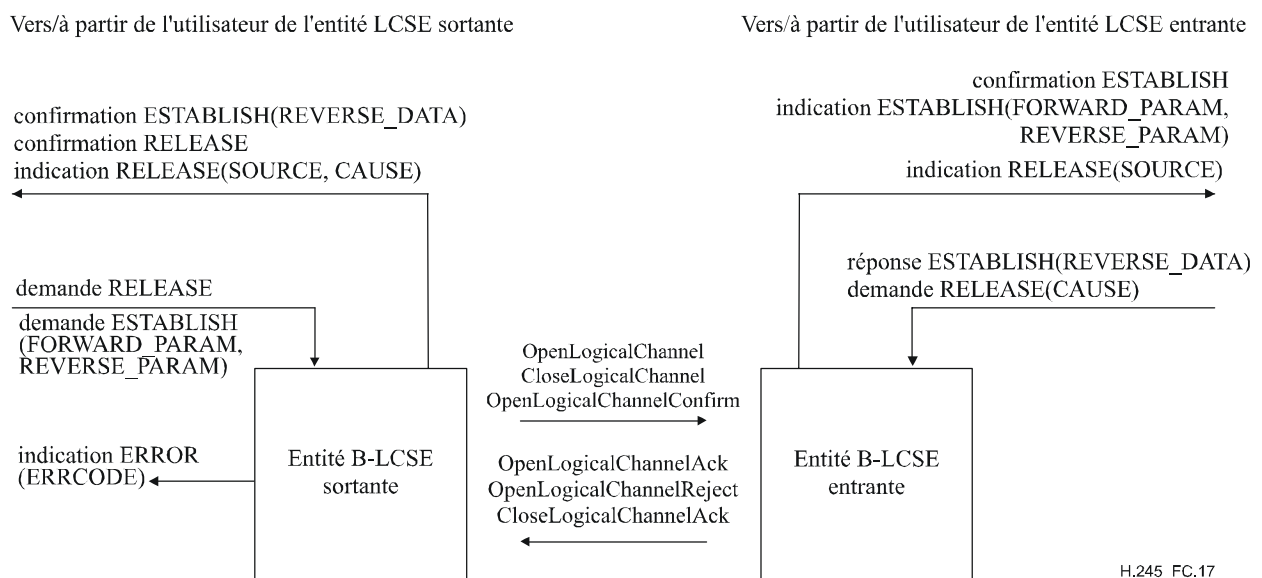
Vers/à partir de l'utilisateur de l'entité LCSE sortante

Vers/à partir de l'utilisateur de l'entité LCSE entrante

confirmation ESTABLISH(REVERSE_DATA)
confirmation RELEASE
indication RELEASE(SOURCE, CAUSE)

confirmation ESTABLISH
indication ESTABLISH(FORWARD_PARAM, REVERSE_PARAM)

indication RELEASE(SOURCE)

demande RELEASE

demande ESTABLISH (FORWARD_PARAM, REVERSE_PARAM)

réponse ESTABLISH(REVERSE_DATA)
demande RELEASE(CAUSE)

OpenLogicalChannel
CloseLogicalChannel
OpenLogicalChannelConfirm

indication ERROR (ERRCODE)

Entité B-LCSE sortante

OpenLogicalChannelAck
OpenLogicalChannelReject
CloseLogicalChannelAck

Entité B-LCSE entrante

H.245 FC.17